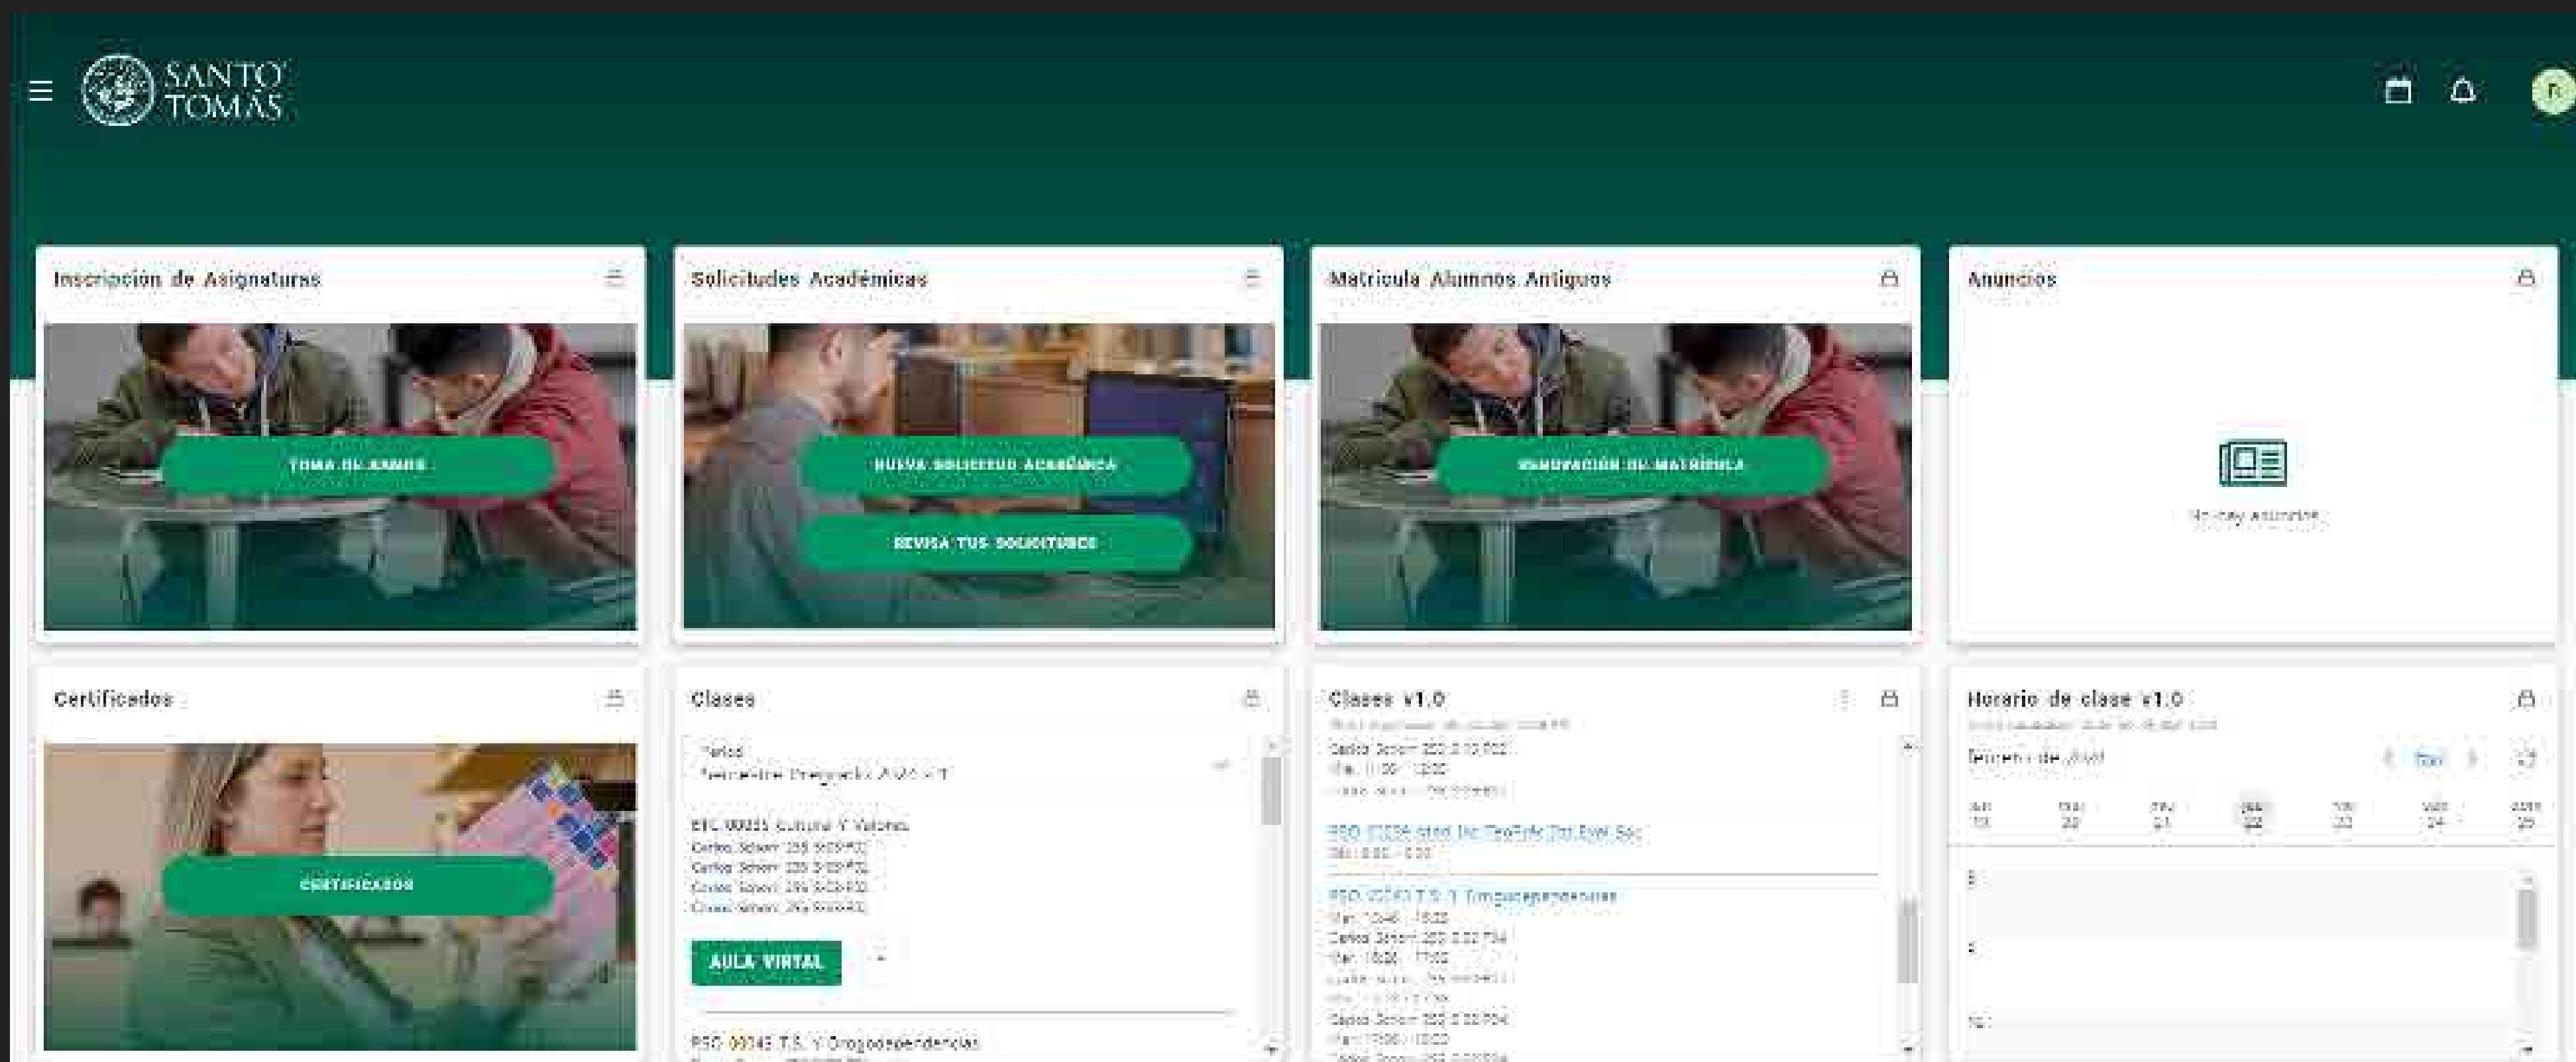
SANTO TOMÁS

Inscripción de Asignaturas

TOMA DE RAMOS

Solicitudes Académicas

NUEVA SOLICITUD ACADÉMICA

REVISA TUS SOLICITUDES

Matrícula Alumnos Antiguos

RENOVACIÓN DE MATRÍCULA

Anuncios

No hay anuncios

Certificados

CERTIFICADOS

Clases

Periodo
Semestre Pregrado 2024 - 1

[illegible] Cultura Y Valores
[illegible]

AULA VIRTUAL

PSO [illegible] T.S. Y Drogodependencias

Clases v1.0

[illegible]

PSO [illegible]

PSO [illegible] T.S. Y Drogodependencias
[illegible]

Horario de clase v1.0

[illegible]

Hoy